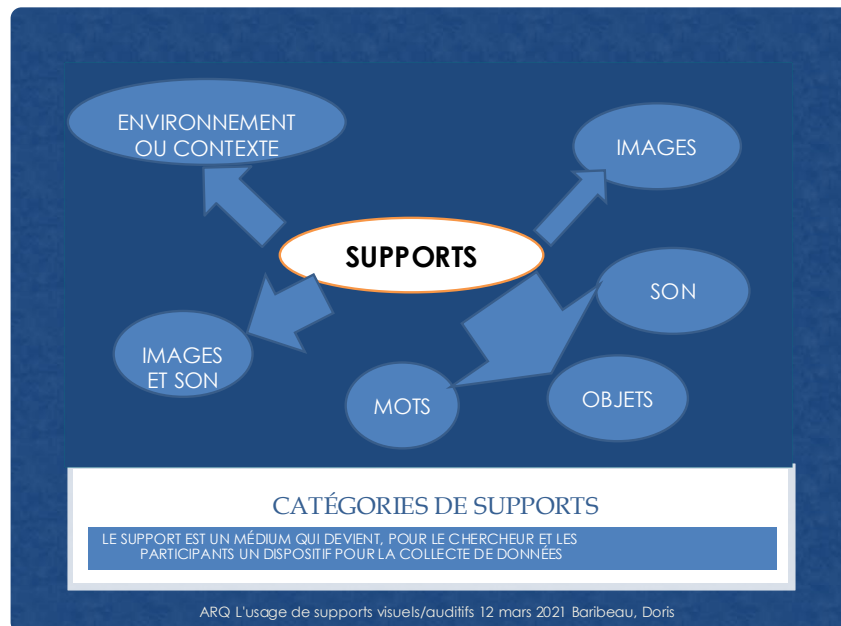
ENVIRONNEMENT OU CONTEXTE

IMAGES

SUPPORTS

SON

IMAGES ET SON

MOTS

OBJETS

CATÉGORIES DE SUPPORTS

LE SUPPORT EST UN MÉDIUM QUI DEVIENT, POUR LE CHERCHEUR ET LES PARTICIPANTS UN DISPOSITIF POUR LA COLLECTE DE DONNÉES

ARQ L'usage de supports visuels/auditifs 12 mars 2021 Baribeau, Doris